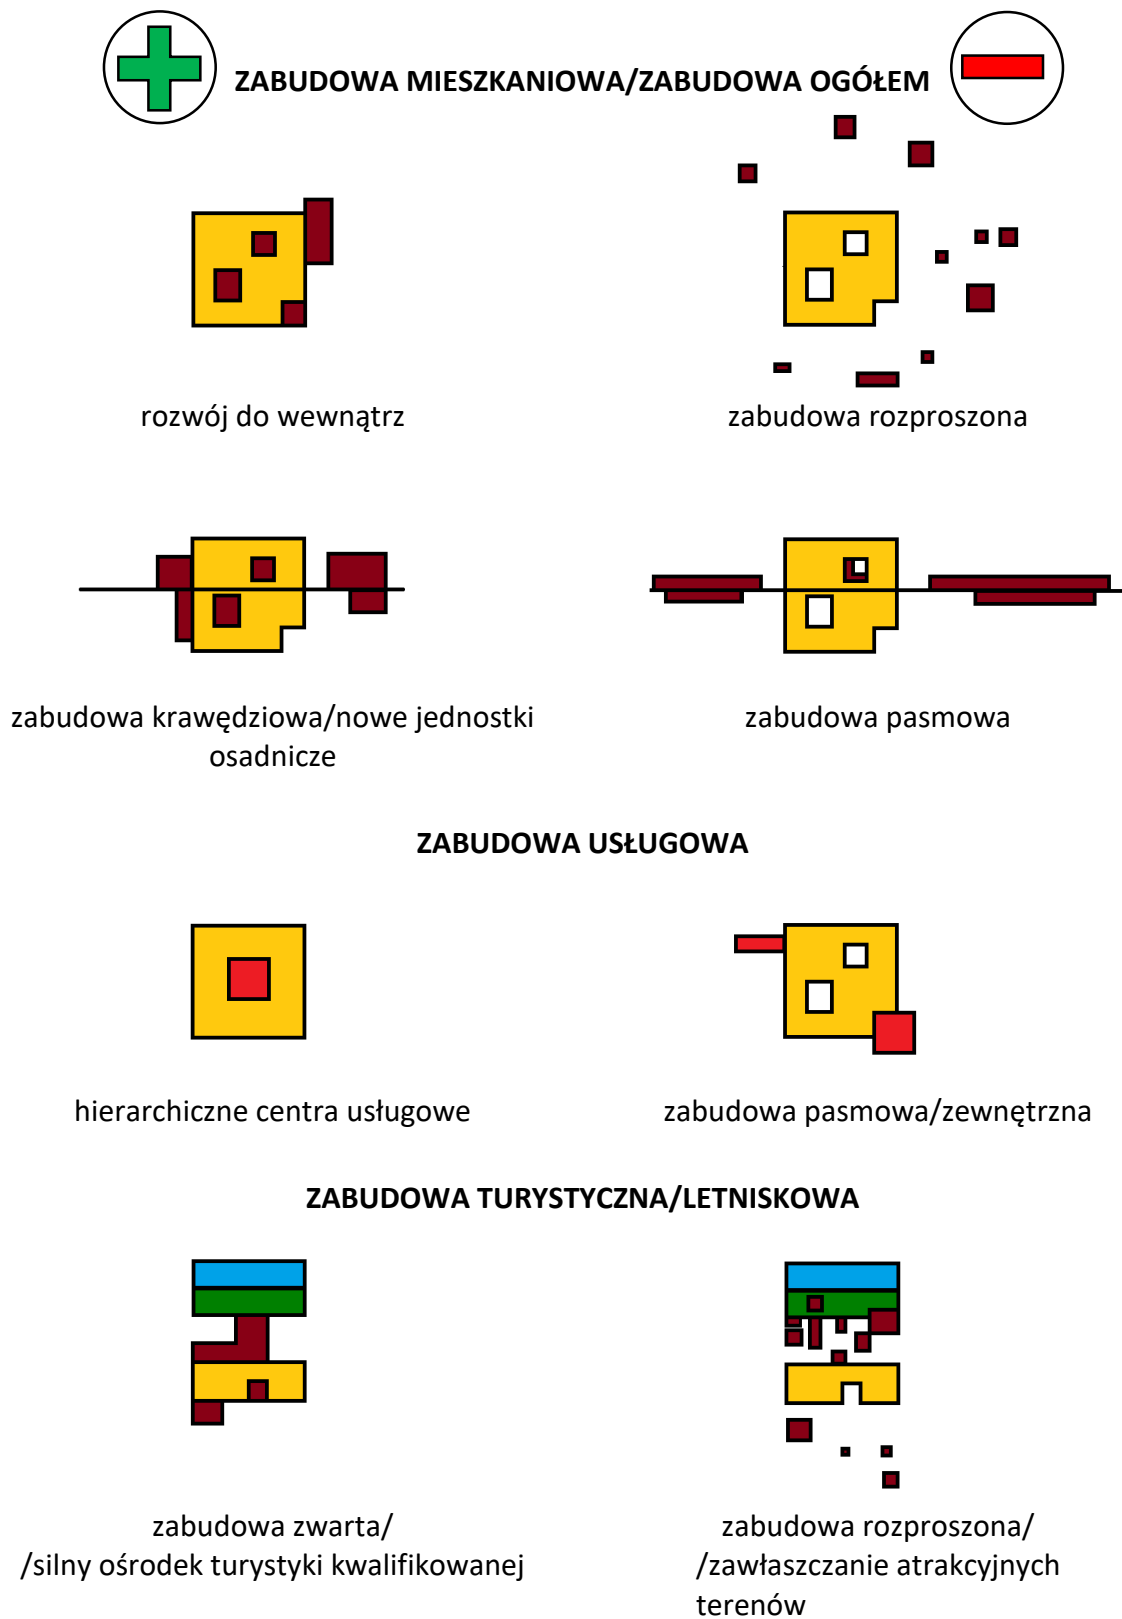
ZABUDOWA MIESZKANIOWA/ZABUDOWA OGÓŁEM

rozwój do wewnątrz

zabudowa rozproszona

zabudowa krawędziowa/nowe jednostki osadnicze

zabudowa pasmowa

ZABUDOWA USŁUGOWA

hierarchiczne centra usługowe

zabudowa pasmowa/zewnętrzna

ZABUDOWA TURYSTYCZNA/LETNISKOWA

zabudowa zwarta/ /silny ośrodek turystyki kwalifikowanej

zabudowa rozproszona/ /zawłaszczanie atrakcyjnych terenów